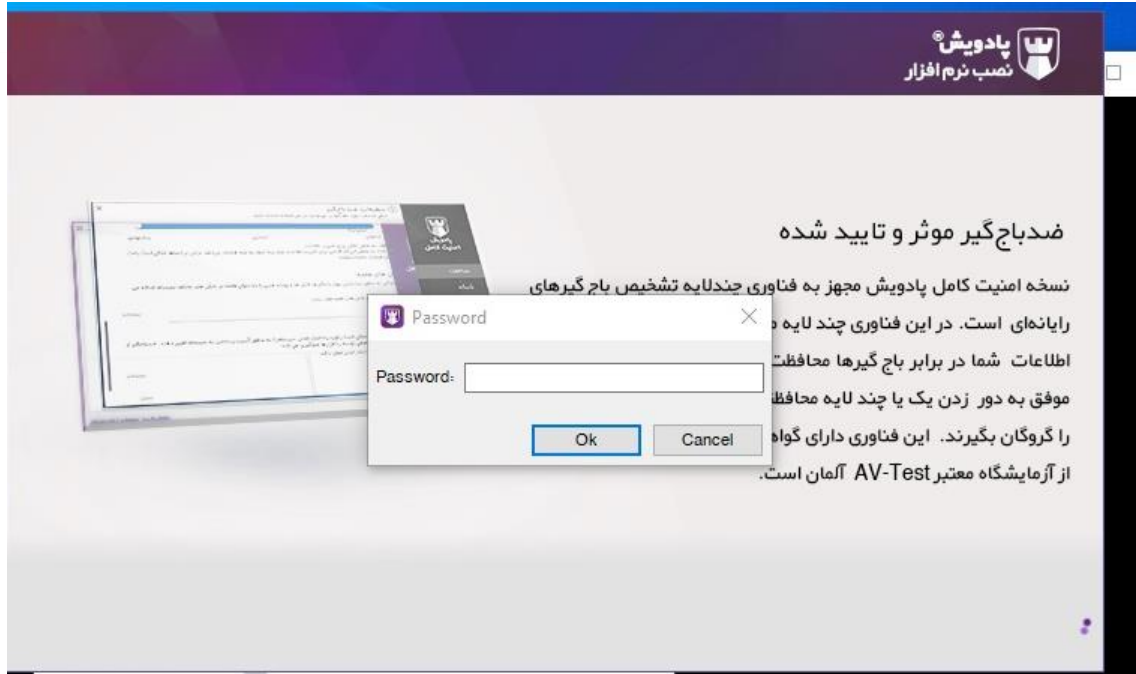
پادویش®
نصب نرم افزار

ضدباج‌گیر موثر و تایید شده

نسخه امنیت کامل پادویش مجهز به فناوری چندلایه تشخیص باج گیرهای رایانه‌ای است. در این فناوری چند لایه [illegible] اطلاعات شما در برابر باج گیرها محافظت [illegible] موفق به دور زدن یک یا چند لایه محافظ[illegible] را گروگان بگیرند. این فناوری دارای گواه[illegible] از آزمایشگاه معتبر AV-Test آلمان است.

Password
Password:
Ok
Cancel